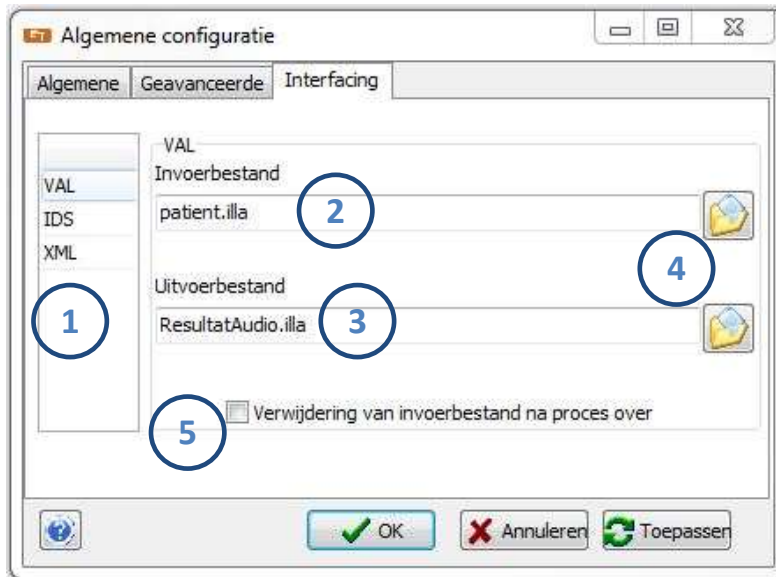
Algemene configuratie

Algemene | Geavanceerde | Interfacing

VAL
IDS
XML

VAL

Invoerbestand

patient.illa

Uitvoerbestand

ResultatAudio.illa

Verwijdering van invoerbestand na proces over

1
2
3
4
5

OK
Annuleren
Toepassen